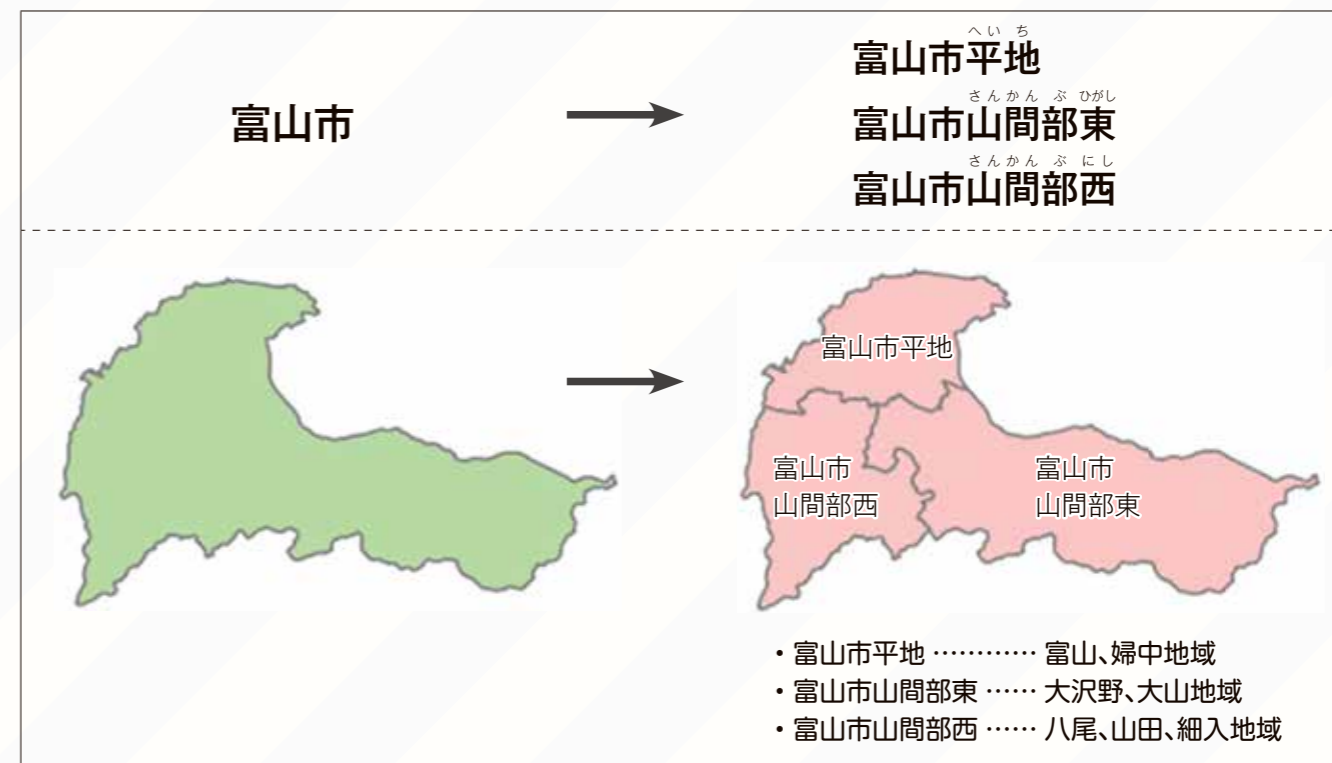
富山市

富山市平地（へいち）
富山市山間部東（さんかんぶひがし）
富山市山間部西（さんかんぶにし）

富山市平地

富山市
山間部西

富山市
山間部東

・富山市平地 ………… 富山、婦中地域
・富山市山間部東 …… 大沢野、大山地域
・富山市山間部西 …… 八尾、山田、細入地域